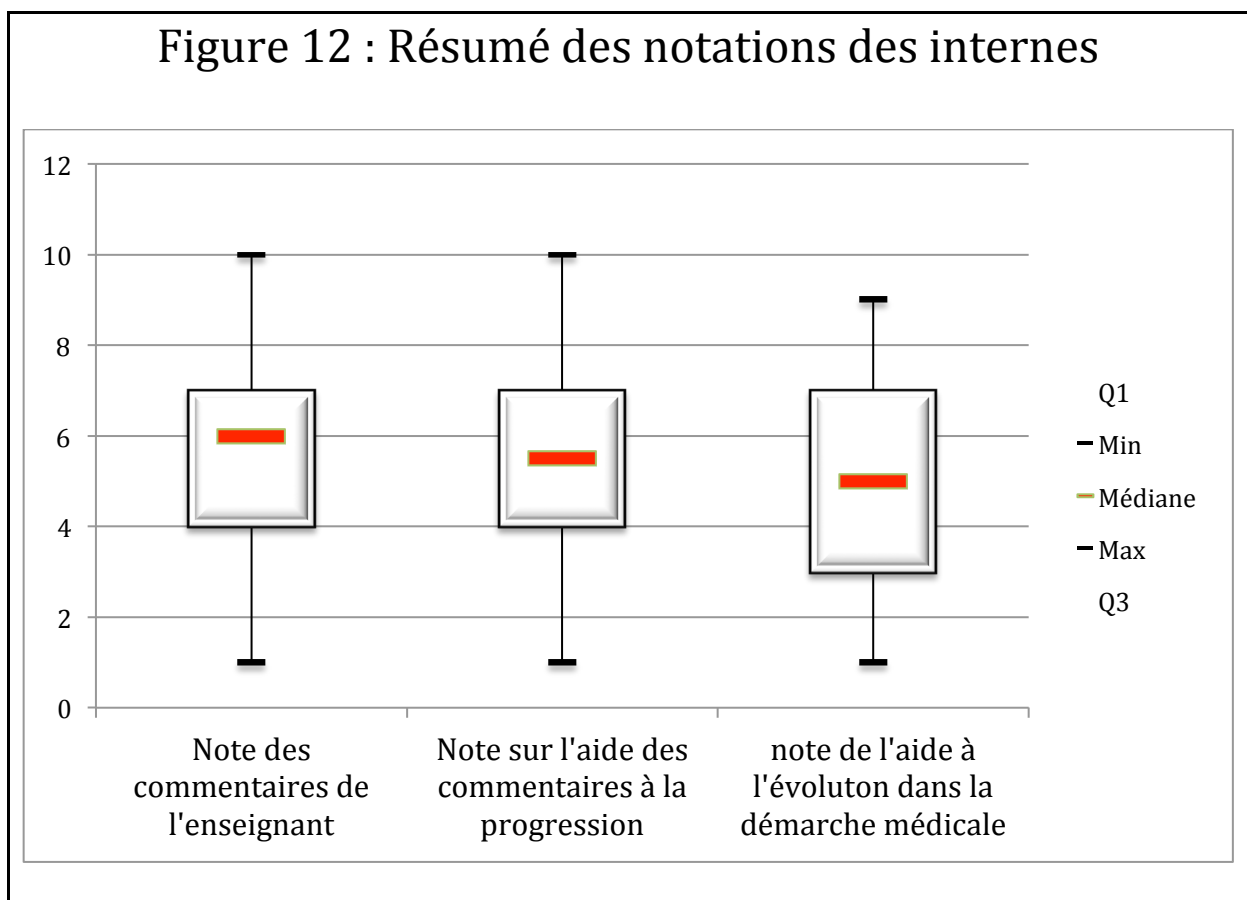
Figure 12 : Résumé des notations des internes

12
10
8
6
4
2
0

Note des commentaires de l'enseignant

Note sur l'aide des commentaires à la progression

note de l'aide à l'évoluton dans la démarche médicale

Q1
Min
Médiane
Max
Q3